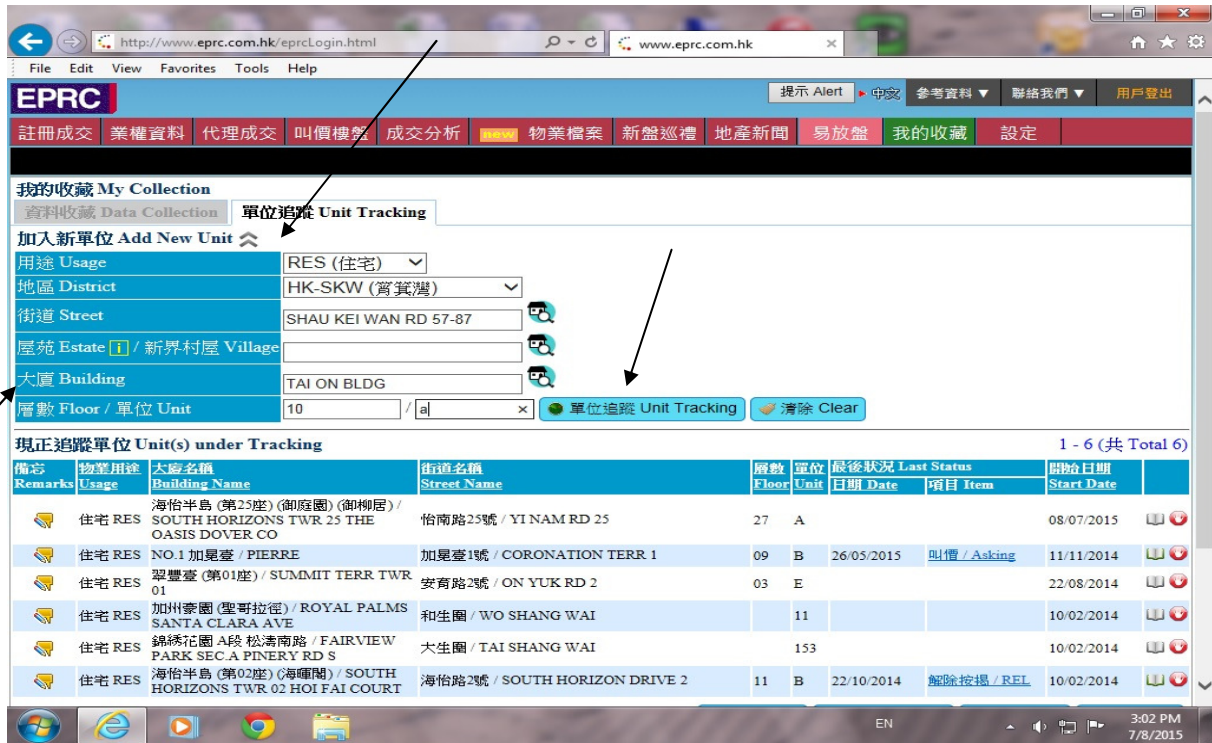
http://www.eprc.com.hk/eprcLogin.html
www.eprc.com.hk

File Edit View Favorites Tools Help

EPRC

提示 Alert 中文 參考資料 ▼ 聯絡我們 ▼ 用戶登出

註冊成交 業權資料 代理成交 叫價樓盤 成交分析 new 物業檔案 新盤巡禮 地產新聞 易放盤 我的收藏 設定

我的收藏 My Collection
資料收藏 Data Collection 單位追蹤 Unit Tracking

加入新單位 Add New Unit

| 用途 Usage | RES (住宅) |
|---|---|
| 地區 District | HK-SKW (筲箕灣) |
| 街道 Street | SHAU KEI WAN RD 57-87 |
| 屋苑 Estate i / 新界村屋 Village | |
| 大廈 Building | TAI ON BLDG |
| 層數 Floor / 單位 Unit | 10 / a |

單位追蹤 Unit Tracking 清除 Clear

現正追蹤單位 Unit(s) under Tracking
1 - 6 (共 Total 6)

| 備忘 Remarks | 物業用途 Usage | 大廈名稱 Building Name | 街道名稱 Street Name | 層數 Floor | 單位 Unit | 最後狀況 Last Status 日期 Date | 項目 Item | 開始日期 Start Date |
|---|---|---|---|---|---|---|---|---|
| | 住宅 RES | 海怡半島 (第25座) (御庭園) (御柳居) / SOUTH HORIZONS TWR 25 THE OASIS DOVER CO | 怡南路25號 / YI NAM RD 25 | 27 | A | | | 08/07/2015 |
| | 住宅 RES | NO.1 加冕臺 / PIERRE | 加冕臺1號 / CORONATION TERR 1 | 09 | B | 26/05/2015 | 叫價 / Asking | 11/11/2014 |
| | 住宅 RES | 翠豐臺 (第01座) / SUMMIT TERR TWR 01 | 安育路2號 / ON YUK RD 2 | 03 | E | | | 22/08/2014 |
| | 住宅 RES | 加州豪園 (聖哥拉徑) / ROYAL PALMS SANTA CLARA AVE | 和生圍 / WO SHANG WAI | | 11 | | | 10/02/2014 |
| | 住宅 RES | 錦綉花園 A段 松濤南路 / FAIRVIEW PARK SEC.A PINERY RD S | 大生圍 / TAI SHANG WAI | | 153 | | | 10/02/2014 |
| | 住宅 RES | 海怡半島 (第02座) (海暉閣) / SOUTH HORIZONS TWR 02 HOI FAI COURT | 海怡路2號 / SOUTH HORIZON DRIVE 2 | 11 | B | 22/10/2014 | 解除按揭 / REL | 10/02/2014 |

EN
3:02 PM
7/8/2015